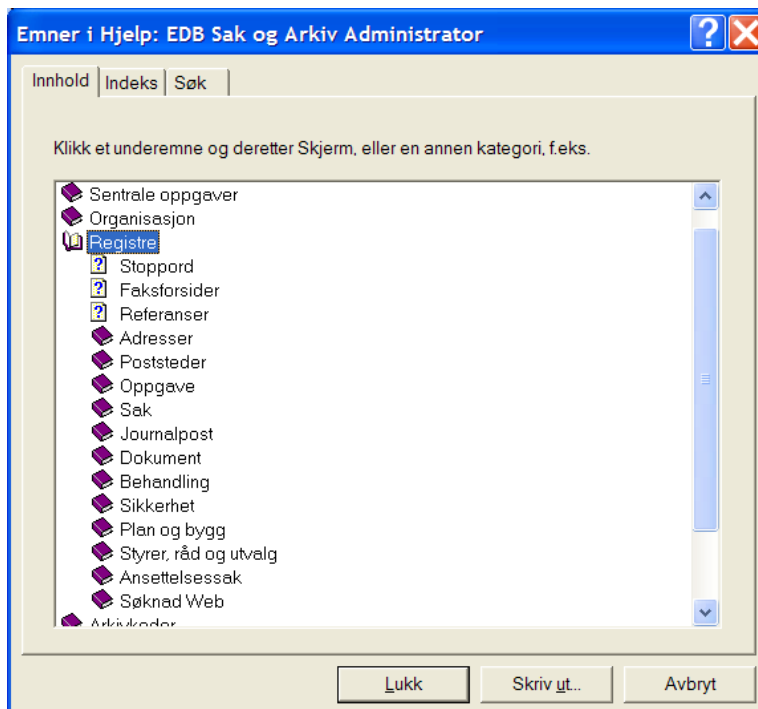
Emner i Hjelp: EDB Sak og Arkiv Administrator

?

Innhold | Indeks | Søk

Klikk et underemne og deretter Skjerm, eller en annen kategori, f.eks.

Sentrale oppgaver
Organisasjon
Registre
Stoppord
Faksforsider
Referanser
Adresser
Poststeder
Oppgave
Sak
Journalpost
Dokument
Behandling
Sikkerhet
Plan og bygg
Styrer, råd og utvalg
Ansettelsessak
Søknad Web
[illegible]

Lukk | Skriv ut... | Avbryt